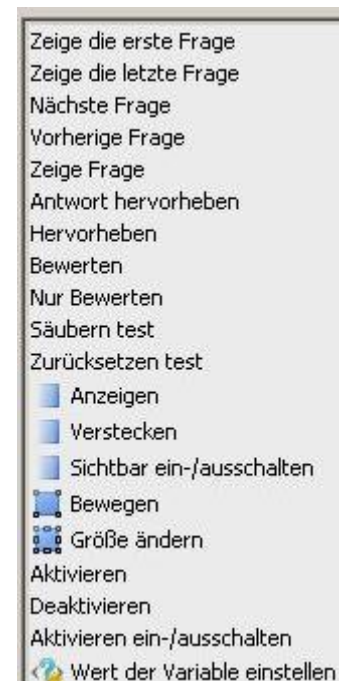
Zeige die erste Frage
Zeige die letzte Frage
Nächste Frage
Vorherige Frage
Zeige Frage
Antwort hervorheben
Hervorheben
Bewerten
Nur Bewerten
Säubern test
Zurücksetzen test
Anzeigen
Verstecken
Sichtbar ein-/ausschalten
Bewegen
Größe ändern
Aktivieren
Deaktivieren
Aktivieren ein-/ausschalten
Wert der Variable einstellen